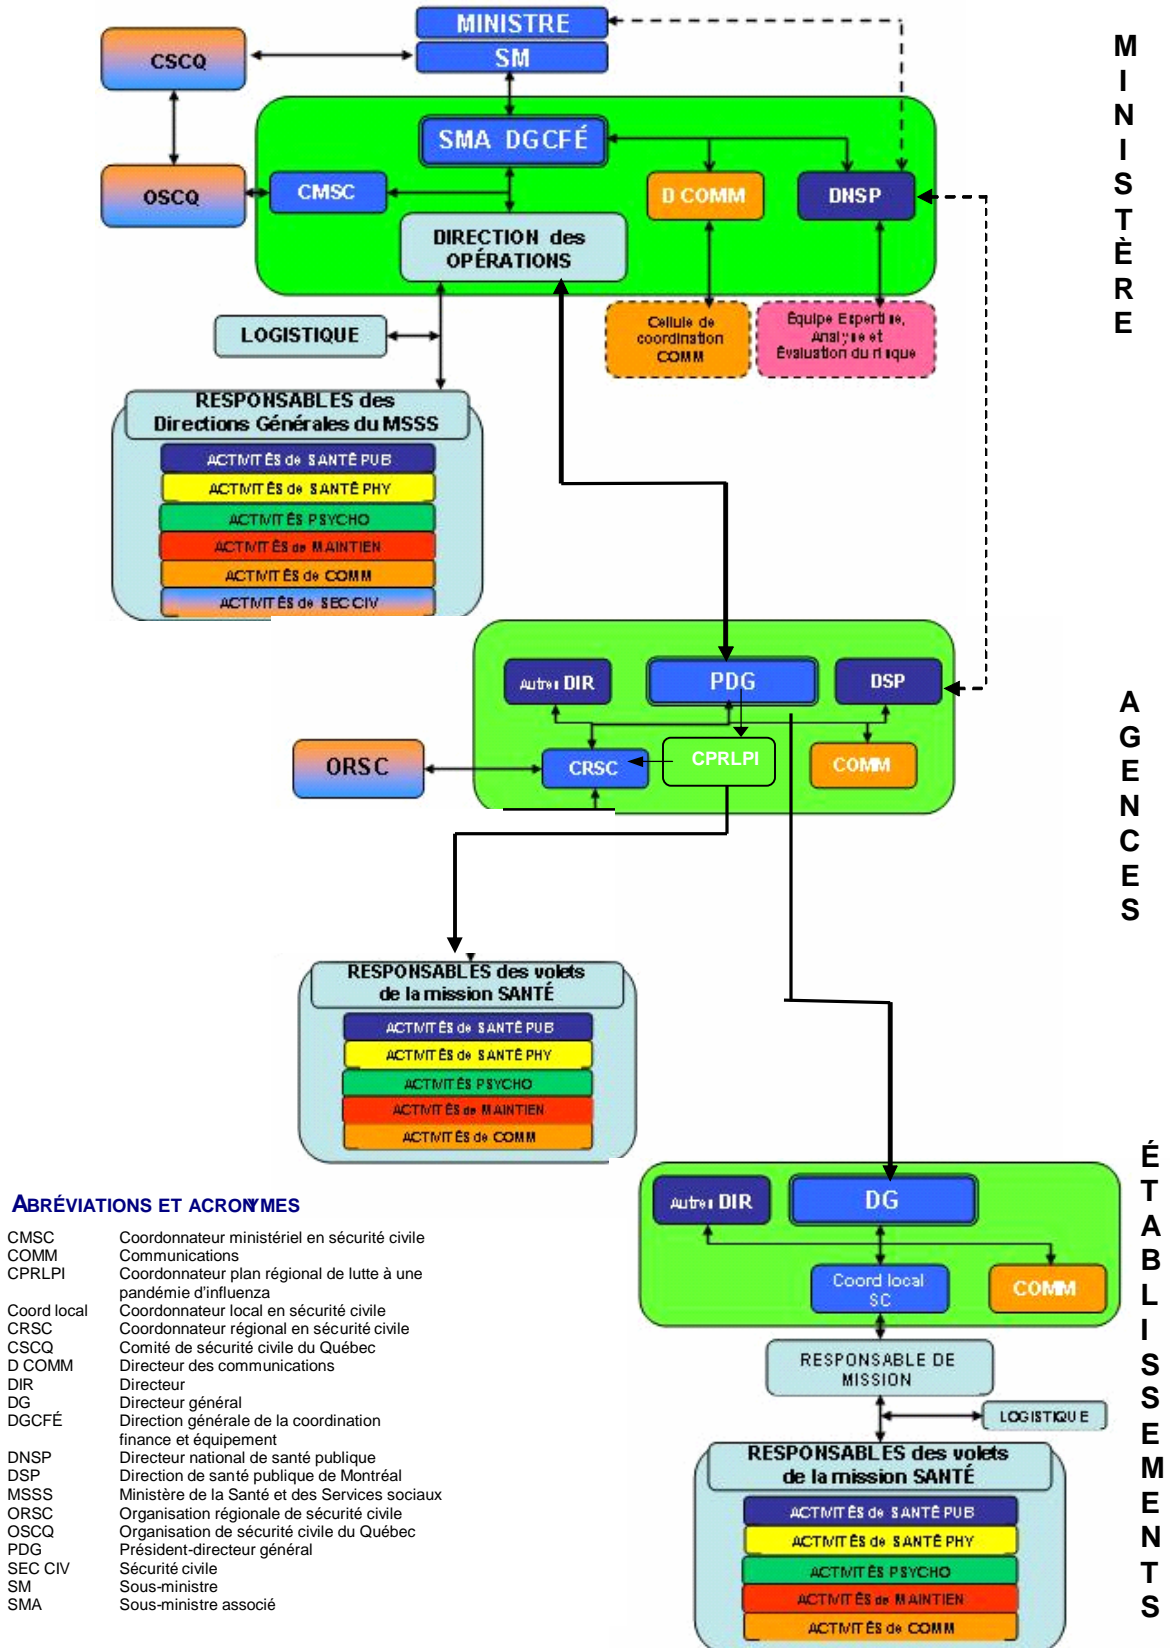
MINISTRE
SM
CSCQ
OSCQ
SMA DGCFÉ
CMSC
D COMM
DNSP
DIRECTION des OPÉRATIONS
Cellule de coordination COMM
Équipe Expertise, Analyse et Évaluation du risque
LOGISTIQUE
RESPONSABLES des Directions Générales du MSSS
ACTIVITÉS de SANTÉ PUB
ACTIVITÉS de SANTÉ PHY
ACTIVITÉS PSYCHO
ACTIVITÉS de MAINTIEN
ACTIVITÉS de COMM
ACTIVITÉS de SEC CIV

MINISTÈRE

Autres DIR
PDG
DSP
ORSC
CRSC
CPRLPI
COMM

AGENCES

RESPONSABLES des volets de la mission SANTÉ
ACTIVITÉS de SANTÉ PUB
ACTIVITÉS de SANTÉ PHY
ACTIVITÉS PSYCHO
ACTIVITÉS de MAINTIEN
ACTIVITÉS de COMM

ABRÉVIATIONS ET ACRONYMES

| | |
|---|---|
| CMSC | Coordonnateur ministériel en sécurité civile |
| COMM | Communications |
| CPRLPI | Coordonnateur plan régional de lutte à une pandémie d'influenza |
| Coord local | Coordonnateur local en sécurité civile |
| CRSC | Coordonnateur régional en sécurité civile |
| CSCQ | Comité de sécurité civile du Québec |
| D COMM | Directeur des communications |
| DIR | Directeur |
| DG | Directeur général |
| DGCFÉ | Direction générale de la coordination finance et équipement |
| DNSP | Directeur national de santé publique |
| DSP | Direction de santé publique de Montréal |
| MSSS | Ministère de la Santé et des Services sociaux |
| ORSC | Organisation régionale de sécurité civile |
| OSCQ | Organisation de sécurité civile du Québec |
| PDG | Président-directeur général |
| SEC CIV | Sécurité civile |
| SM | Sous-ministre |
| SMA | Sous-ministre associé |

Autres DIR
DG
Coord local SC
COMM
RESPONSABLE DE MISSION
LOGISTIQUE
RESPONSABLES des volets de la mission SANTÉ
ACTIVITÉS de SANTÉ PUB
ACTIVITÉS de SANTÉ PHY
ACTIVITÉS PSYCHO
ACTIVITÉS de MAINTIEN
ACTIVITÉS de COMM

ÉTABLISSEMENTS